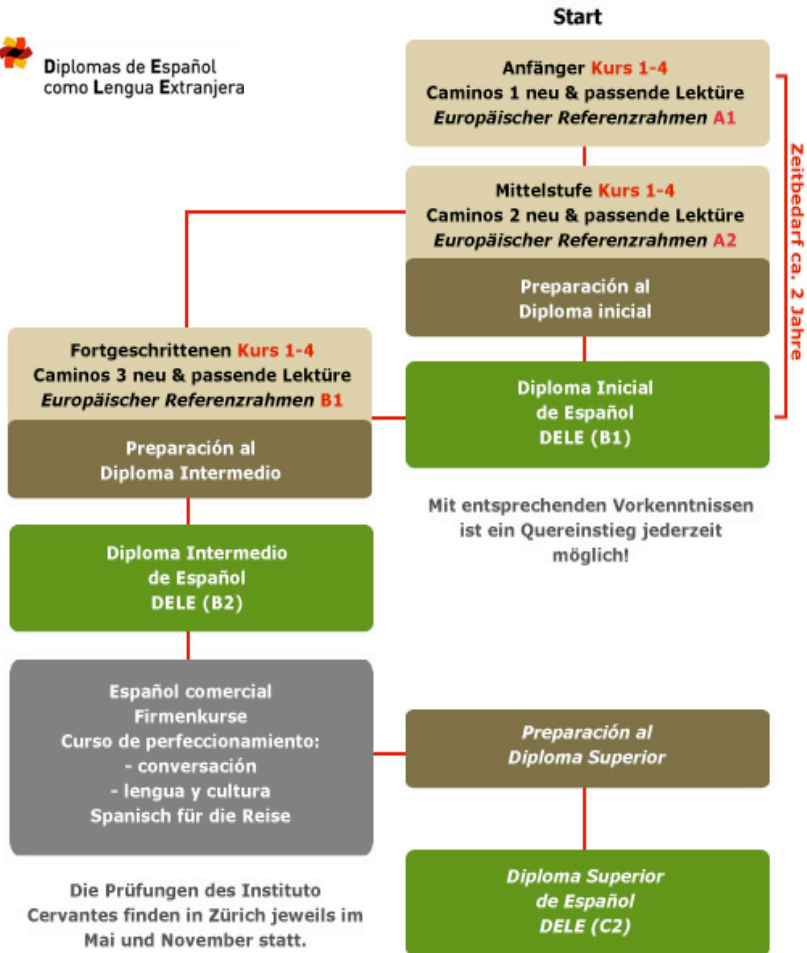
Diplomas de Español
como Lengua Extranjera

Start

Anfänger Kurs 1-4
Caminos 1 neu & passende Lektüre
Europäischer Referenzrahmen A1

Mittelstufe Kurs 1-4
Caminos 2 neu & passende Lektüre
Europäischer Referenzrahmen A2

Preparación al
Diploma inicial

Diploma Inicial
de Español
DELE (B1)

Zeitbedarf ca. 2 Jahre

Fortgeschrittenen Kurs 1-4
Caminos 3 neu & passende Lektüre
Europäischer Referenzrahmen B1

Preparación al
Diploma Intermedio

Diploma Intermedio
de Español
DELE (B2)

Mit entsprechenden Vorkenntnissen ist ein Quereinstieg jederzeit möglich!

Español comercial
Firmenkurse
Curso de perfeccionamiento:
- conversación
- lengua y cultura
Spanisch für die Reise

Preparación al
Diploma Superior

Diploma Superior
de Español
DELE (C2)

Die Prüfungen des Instituto Cervantes finden in Zürich jeweils im Mai und November statt.